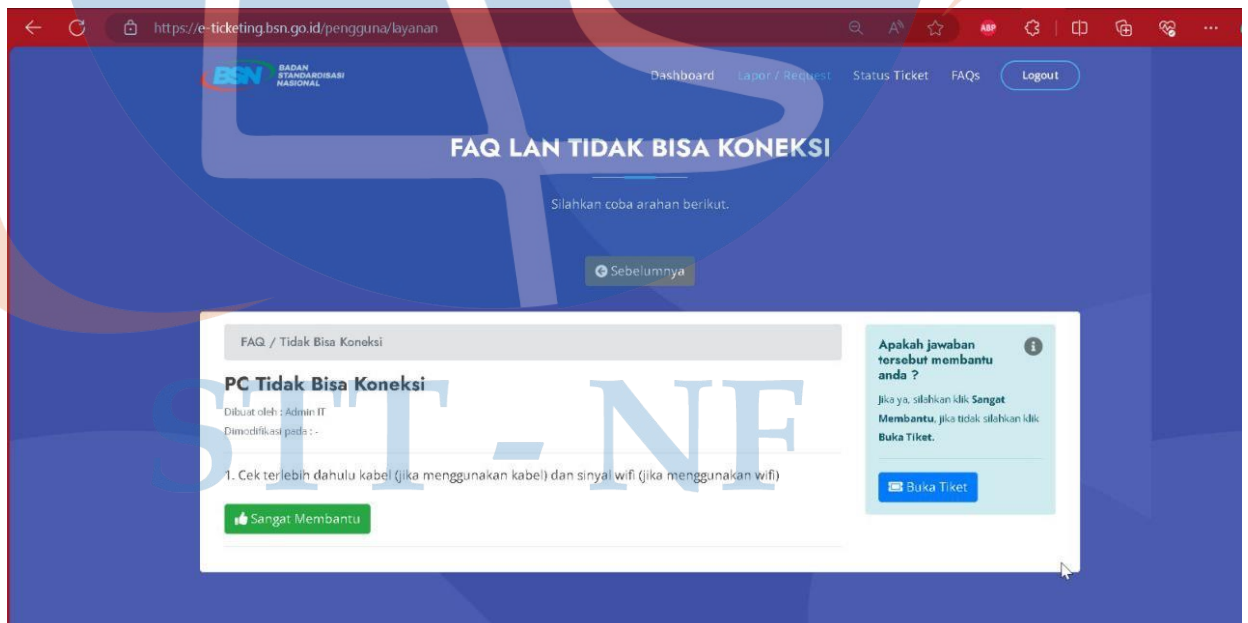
https://e-ticketing.bsn.go.id/pengguna/layanan

ABP

BSN BADAN STANDARDISASI NASIONAL

Dashboard Lapor / Request Status Ticket FAQs Logout

FAQ LAN TIDAK BISA KONEKSI

Silahkan coba arahan berikut.

Sebelumnya

FAQ / Tidak Bisa Koneksi

PC Tidak Bisa Koneksi

Dibuat oleh : Admin IT

Dimodifikasi pada : -

1. Cek terlebih dahulu kabel (jika menggunakan kabel) dan sinyal wifi (jika menggunakan wifi)

Sangat Membantu

Apakah jawaban tersebut membantu anda ?

Jika ya, silahkan klik Sangat Membantu, jika tidak silahkan klik Buka Tiket.

Buka Tiket

STT - NF